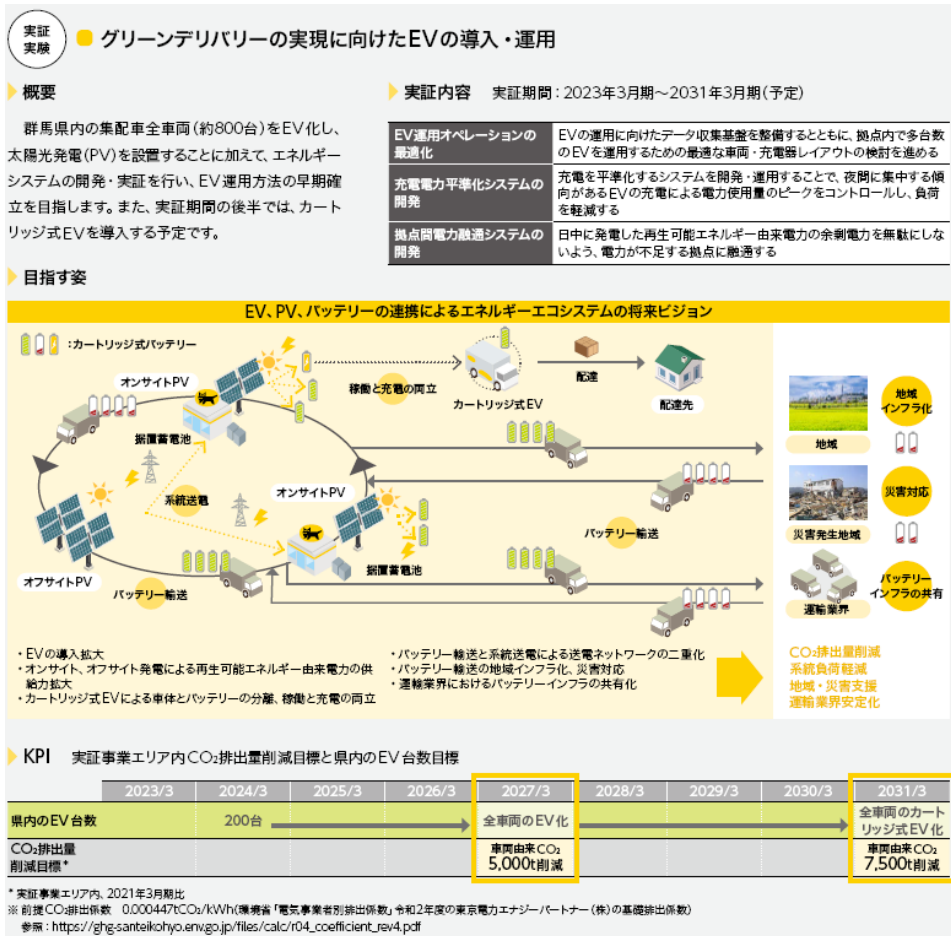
実証実験

グリーンデリバリーの実現に向けたEVの導入・運用

概要

群馬県内の集配車全車両（約800台）をEV化し、太陽光発電（PV）を設置することに加えて、エネルギーシステムの開発・実証を行い、EV運用方法の早期確立を目指します。また、実証期間の後半では、カートリッジ式EVを導入する予定です。

実証内容　実証期間：2023年3月期～2031年3月期（予定）

| | |
|---|---|
| EV運用オペレーションの最適化 | EVの運用に向けたデータ収集基盤を整備するとともに、拠点内で多台数のEVを運用するための最適な車両・充電器レイアウトの検討を進める |
| 充電電力平準化システムの開発 | 充電を平準化するシステムを開発・運用することで、夜間に集中する傾向があるEVの充電による電力使用量のピークをコントロールし、負荷を軽減する |
| 拠点間電力融通システムの開発 | 日中に発電した再生可能エネルギー由来電力の余剰電力を無駄にしないよう、電力が不足する拠点に融通する |

目指す姿

EV、PV、バッテリーの連携によるエネルギーエコシステムの将来ビジョン

：カートリッジ式バッテリー

オンサイトPV
稼働と充電の両立
カートリッジ式EV
配達
配達先
据置蓄電池
系統送電
オンサイトPV
オフサイトPV
据置蓄電池
バッテリー輸送
バッテリー輸送
地域
地域インフラ化
災害発生地域
災害対応
運輸業界
バッテリーインフラの共有

・EVの導入拡大
・オンサイト、オフサイト発電による再生可能エネルギー由来電力の供給拡大
・カートリッジ式EVによる車体とバッテリーの分離、稼働と充電の両立

・バッテリー輸送と系統送電による送電ネットワークの二重化
・バッテリー輸送の地域インフラ化、災害対応
・運輸業界におけるバッテリーインフラの共有化

$CO_2$排出量削減
系統負荷軽減
地域・災害支援
運輸業界安定化

KPI　実証事業エリア内$CO_2$排出量削減目標と県内のEV台数目標

| | 2023/3 | 2024/3 | 2025/3 | 2026/3 | 2027/3 | 2028/3 | 2029/3 | 2030/3 | 2031/3 |
|---|---|---|---|---|---|---|---|---|---|
| 県内のEV台数 | | 200台 | | | 全車両のEV化 | | | | 全車両のカートリッジ式EV化 |
| $CO_2$排出量削減目標* | | | | | 車両由来$CO_2$ 5,000t削減 | | | | 車両由来$CO_2$ 7,500t削減 |

* 実証事業エリア内、2021年3月期比
※ 前提$CO_2$排出係数　0.000447t$CO_2$/kWh（環境省「電気事業者別排出係数」令和2年度の東京電力エナジーパートナー（株）の基礎排出係数）
参照：https://ghg-santeikohyo.env.go.jp/files/calc/r04_coefficient_rev4.pdf